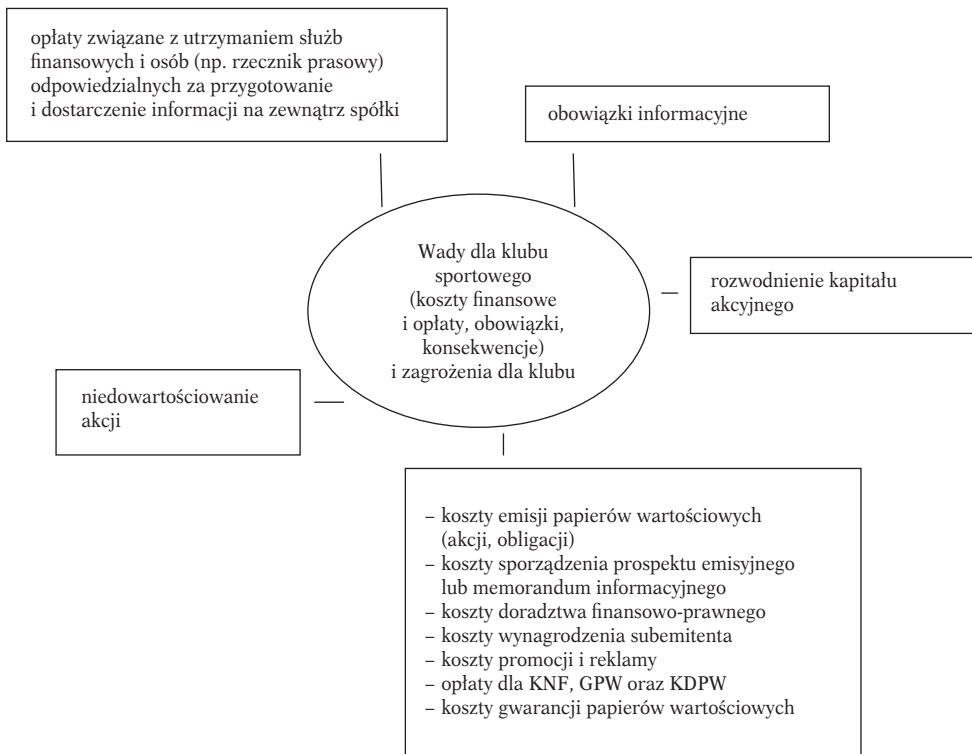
opłaty związane z utrzymaniem służb finansowych i osób (np. rzecznik prasowy) odpowiedzialnych za przygotowanie i dostarczenie informacji na zewnątrz spółki

obowiązki informacyjne

Wady dla klubu sportowego (koszty finansowe i opłaty, obowiązki, konsekwencje) i zagrożenia dla klubu

rozwodnienie kapitału akcyjnego

niedowartościowanie akcji

– koszty emisji papierów wartościowych (akcji, obligacji)
– koszty sporządzenia prospektu emisyjnego lub memorandum informacyjnego
– koszty doradztwa finansowo-prawnego
– koszty wynagrodzenia subemitenta
– koszty promocji i reklamy
– opłaty dla KNF, GPW oraz KDPW
– koszty gwarancji papierów wartościowych